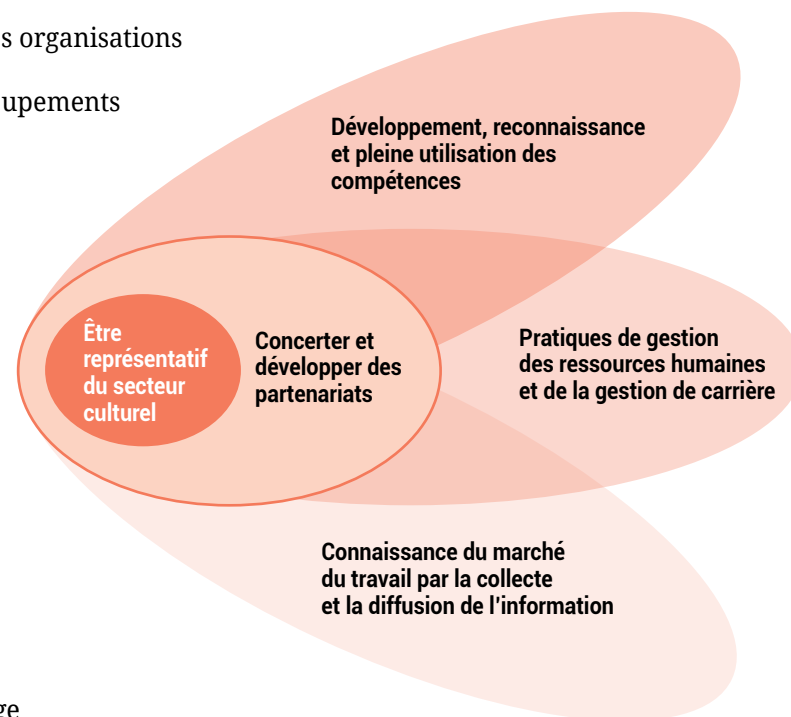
s organisations

upements

ge

Développement, reconnaissance et pleine utilisation des compétences

Être représentatif du secteur culturel

Concerter et développer des partenariats

Pratiques de gestion des ressources humaines et de la gestion de carrière

Connaissance du marché du travail par la collecte et la diffusion de l'information